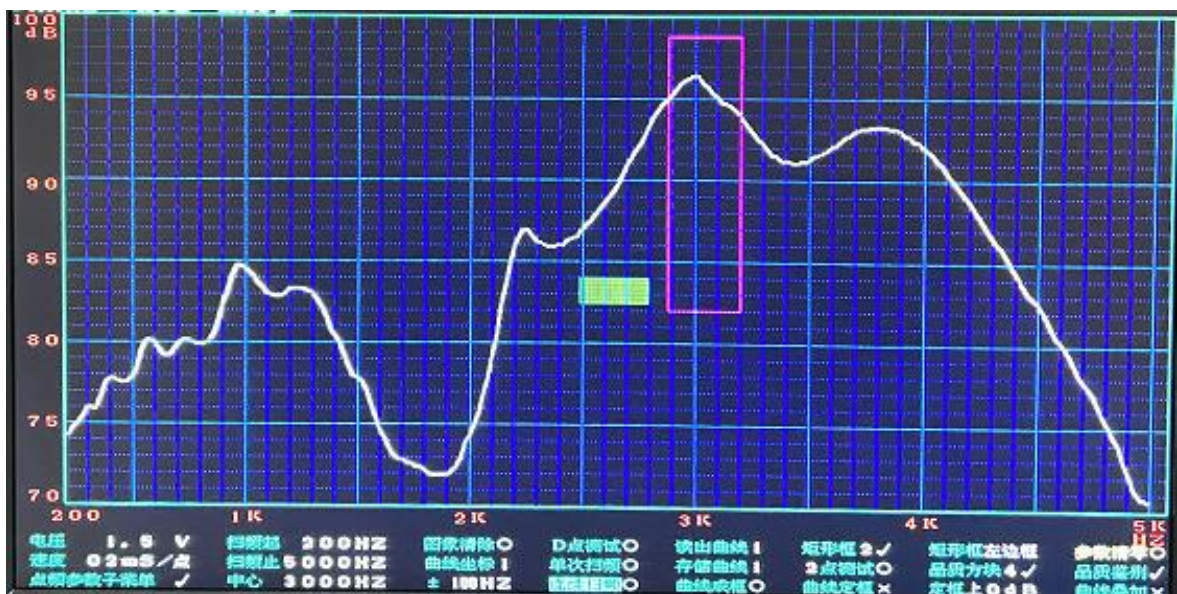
100
dB
95
90
85
80
75
70
200
1K
2K
3K
4K
5K
HZ

电压 1.5 V
速度 02mS/点
点频参数子菜单 ✓
扫频起 200HZ
扫频止 5000HZ
中心 3000HZ
图像清除○
曲线坐标 1
± 100HZ
D点调试○
单次扫频○
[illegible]
读出曲线 1
存储曲线 1
曲线成框○
矩形框 2✓
2点调试○
曲线定框 ×
矩形框左边框
品质方块 4✓
定框上 0dB
参数清零○
品质鉴别✓
曲线叠加×